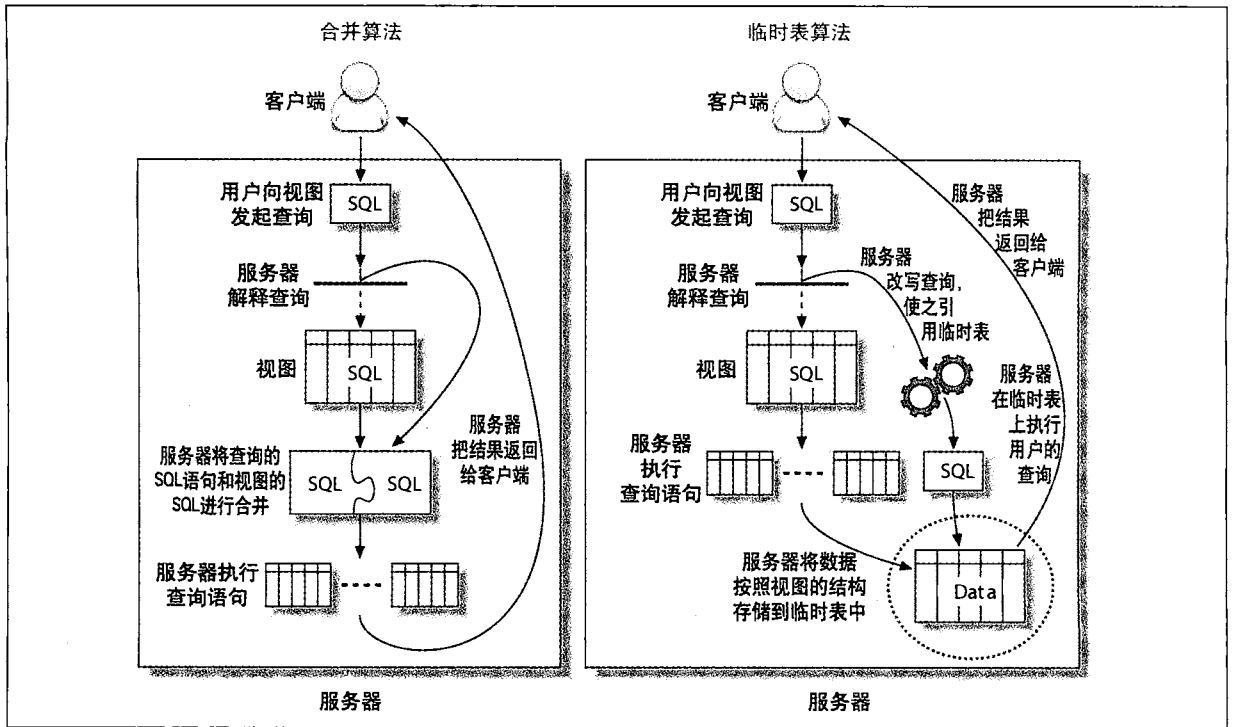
合并算法

客户端

用户向视图发起查询

SQL

服务器解释查询

视图

SQL

服务器将查询的SQL语句和视图的SQL进行合并

SQL

SQL

服务器把结果返回给客户端

服务器执行查询语句

服务器

临时表算法

客户端

服务器把结果返回给客户端

用户向视图发起查询

SQL

服务器解释查询

服务器改写查询，使之引用临时表

视图

SQL

服务器在临时表上执行用户的查询

服务器执行查询语句

SQL

服务器将数据按照视图的结构存储到临时表中

Data

服务器